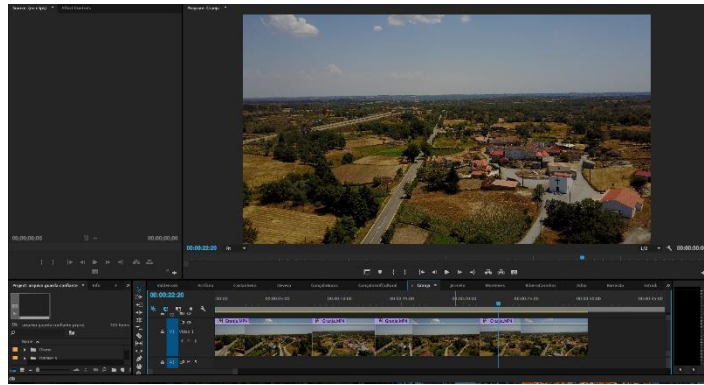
Source: (no clips)    Effect Controls

Program: Granja

00:00:00:00

00:00:00:00

00:00:22:20    Fit

1/2

00:00:00:00

Project: arquivo guarda confiante    Info

arquivo guarda confiante.prproj

Name

Granja

Fonte

Granja

00:00:22:20

V1    Video 1

A1

00:00

00:00:05:00

00:00:10:00

00:00:15:00

00:00:20:00

00:00:25:00

00:00:30:00

00:00:35:00

00:00:40:00

Granja.MP4

Granja.MP4

Granja.MP4

Granja.MP4